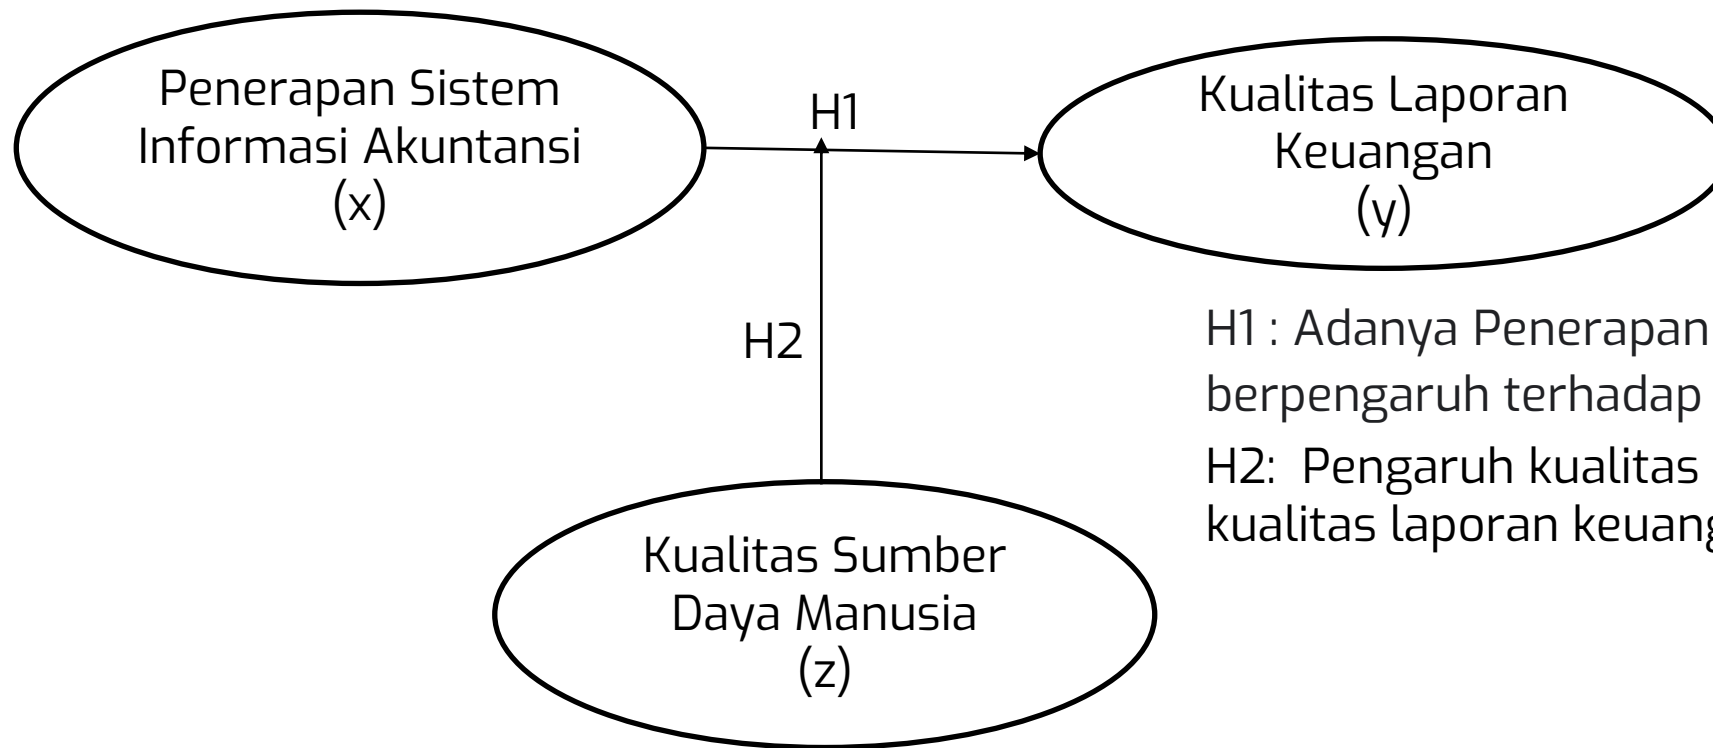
Penerapan Sistem Informasi Akuntansi (x)

H1

Kualitas Laporan Keuangan (y)

H2

Kualitas Sumber Daya Manusia (z)

H1 : Adanya Penerapan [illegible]
berpengaruh terhadap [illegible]

H2: Pengaruh kualitas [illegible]
kualitas laporan keuang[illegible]